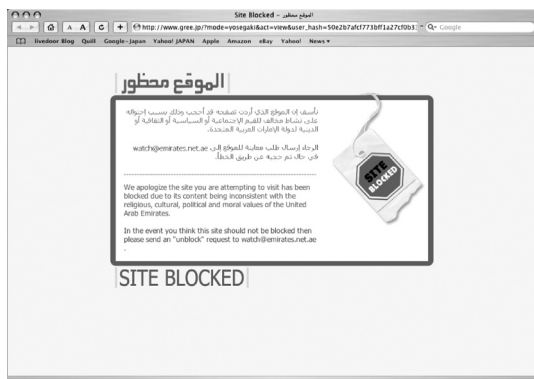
Site Blocked - الموقع محظور

http://www.gree.jp/?mode=yosegaki&act=view&user_hash=50e2b7afcf773bff1a27cf0b3

Google

livedoor Blog Quill Google-Japan Yahoo! JAPAN Apple Amazon eBay Yahoo! News ▾

الموقع محظور

نأسف إن الموقع الذي أردت تصفحه قد حجب وذلك بسبب احتوائه على نشاط مخالف للقيم الاجتماعية أو السياسية أو الثقافية أو الدينية لدولة الإمارات العربية المتحدة.

الرجاء إرسال طلب معاينة للموقع إلى watch@emirates.net.ae في حال تم حجبه عن طريق الخطأ.

We apologize the site you are attempting to visit has been blocked due to its content being inconsistent with the religious, cultural, political and moral values of the United Arab Emirates.

In the event you think this site should not be blocked then please send an "unblock" request to watch@emirates.net.ae .

SITE BLOCKED

SITE BLOCKED